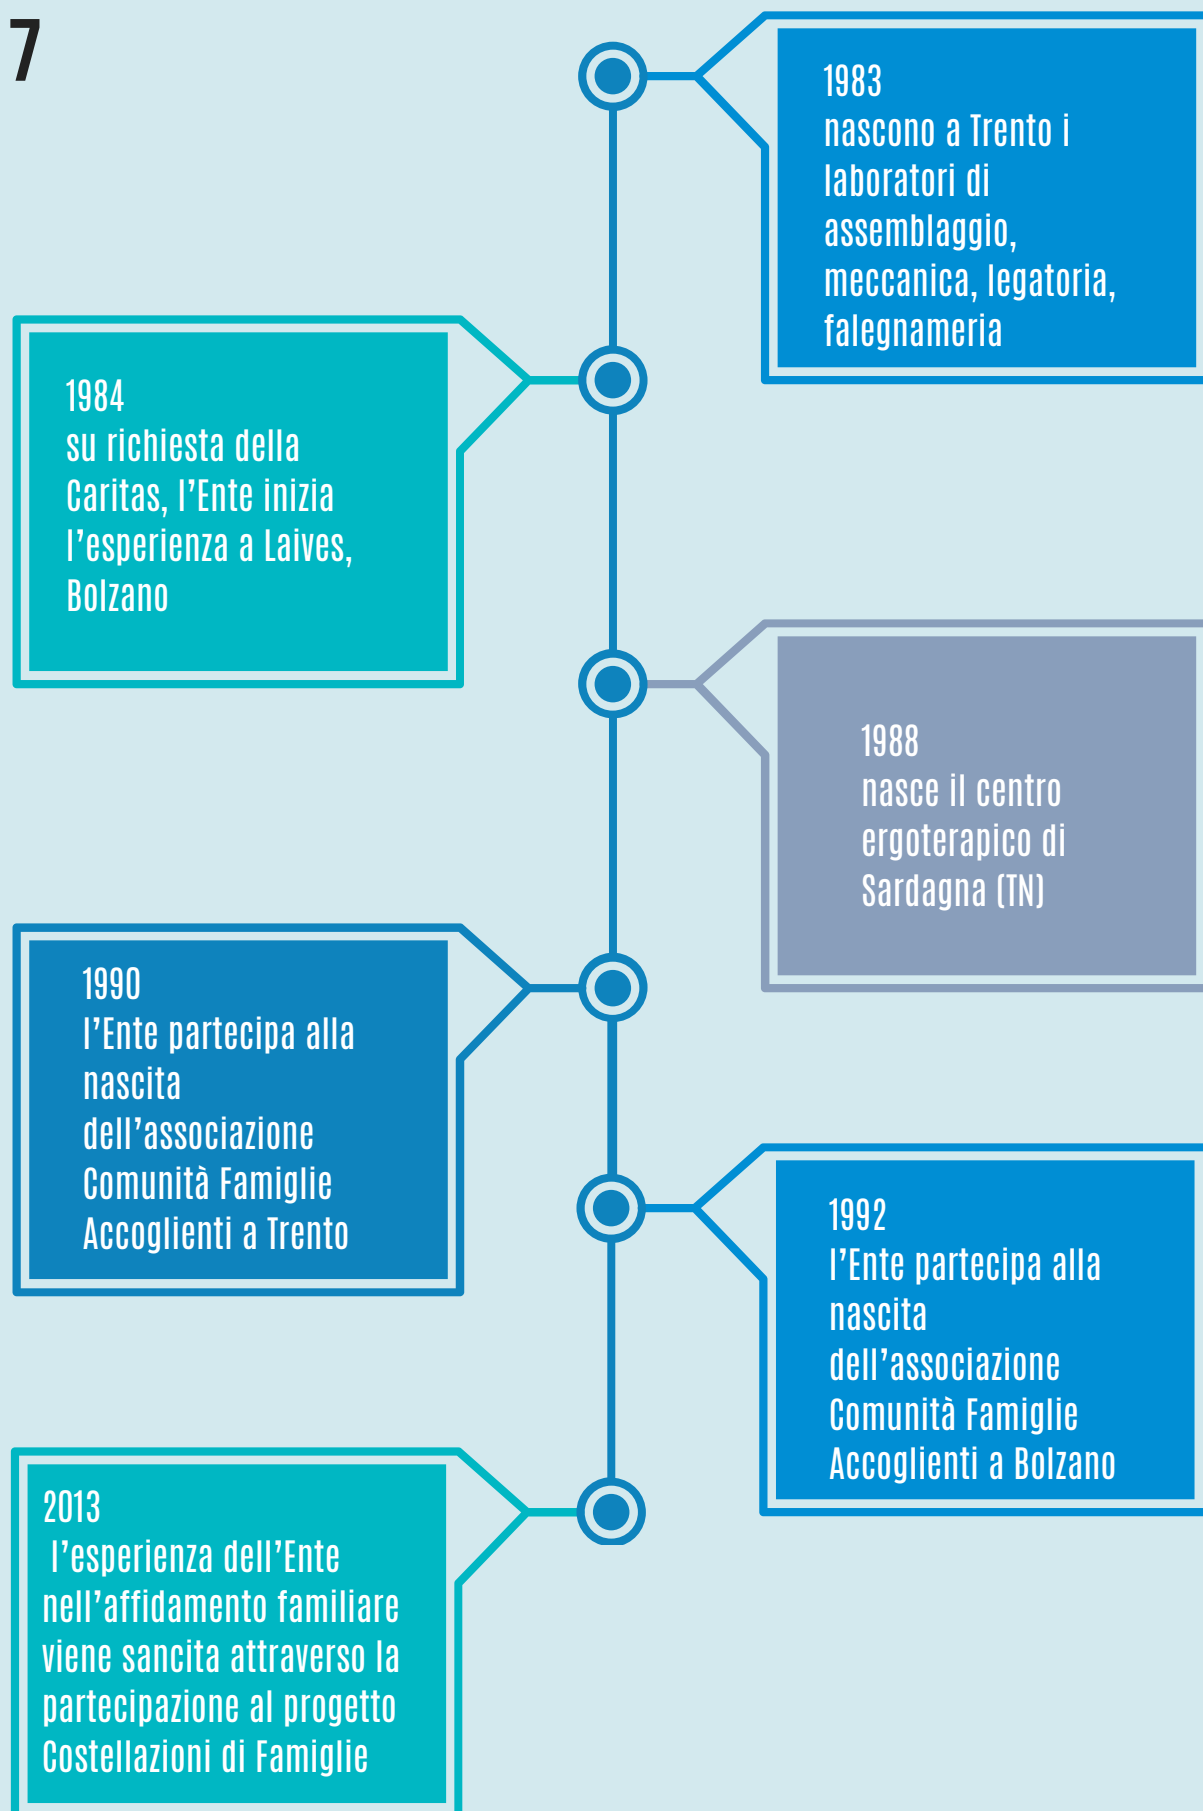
7

1983
nascono a Trento i laboratori di assemblaggio, meccanica, legatoria, falegnameria

1984
su richiesta della Caritas, l’Ente inizia l’esperienza a Laives, Bolzano

1988
nasce il centro ergoterapico di Sardagna (TN)

1990
l’Ente partecipa alla nascita dell’associazione Comunità Famiglie Accoglienti a Trento

1992
l’Ente partecipa alla nascita dell’associazione Comunità Famiglie Accoglienti a Bolzano

2013
l’esperienza dell’Ente nell’affidamento familiare viene sancita attraverso la partecipazione al progetto Costellazioni di Famiglie